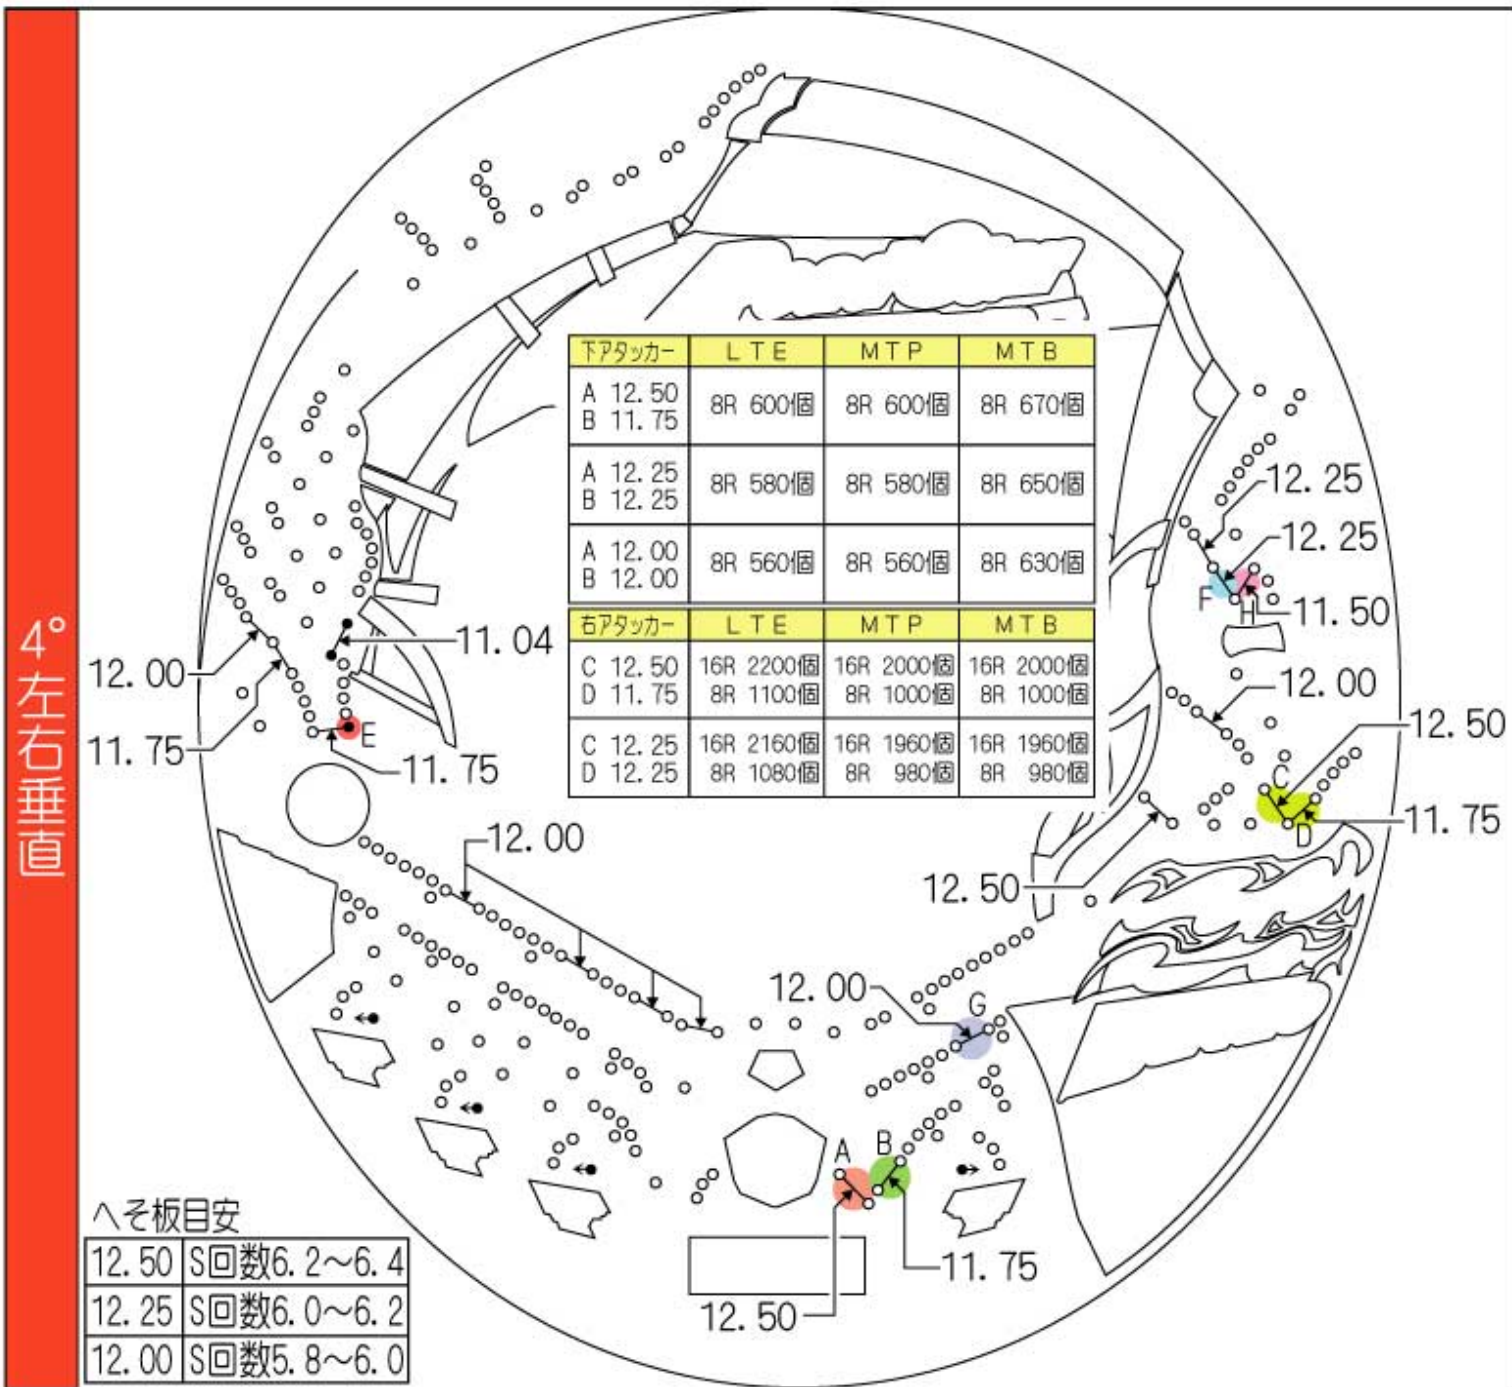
4° 左右垂直

| 下アタッカー | LTE | MTP | MTB |
|---|---|---|---|
| A 12.50 B 11.75 | 8R 600個 | 8R 600個 | 8R 670個 |
| A 12.25 B 12.25 | 8R 580個 | 8R 580個 | 8R 650個 |
| A 12.00 B 12.00 | 8R 560個 | 8R 560個 | 8R 630個 |

| 右アタッカー | LTE | MTP | MTB |
|---|---|---|---|
| C 12.50 D 11.75 | 16R 2200個 8R 1100個 | 16R 2000個 8R 1000個 | 16R 2000個 8R 1000個 |
| C 12.25 D 12.25 | 16R 2160個 8R 1080個 | 16R 1960個 8R 980個 | 16R 1960個 8R 980個 |

12.00
11.75
11.04
E
11.75
12.00
12.25
12.25
F
H
11.50
12.00
12.50
C
D
11.75
12.50
12.00
G
A
B
11.75
12.50

へそ板目安

| 12.50 | S回数6.2~6.4 |
|---|---|
| 12.25 | S回数6.0~6.2 |
| 12.00 | S回数5.8~6.0 |